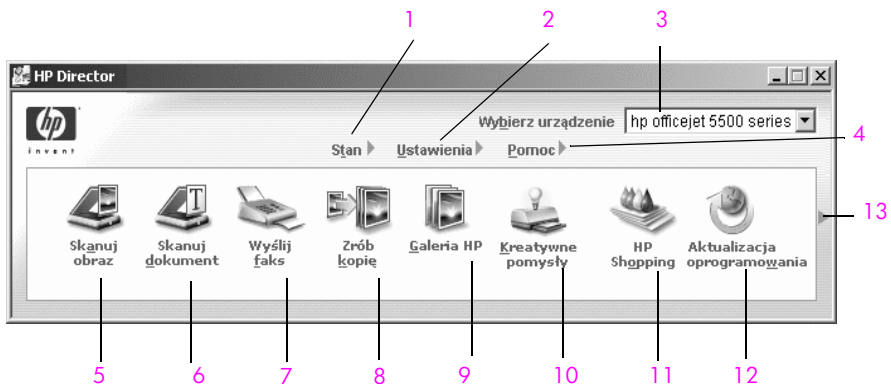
1 2 3

HP Director

hp invent

Wybierz urządzenie hp officejet 5500 series

Stan Ustawienia Pomoc

4

Skanuj obraz

Skanuj dokument

Wyślij faks

Zrób kopię

Galeria HP

Kreatywne pomysły

HP Shopping

Aktualizacja oprogramowania

13

5 6 7 8 9 10 11 12